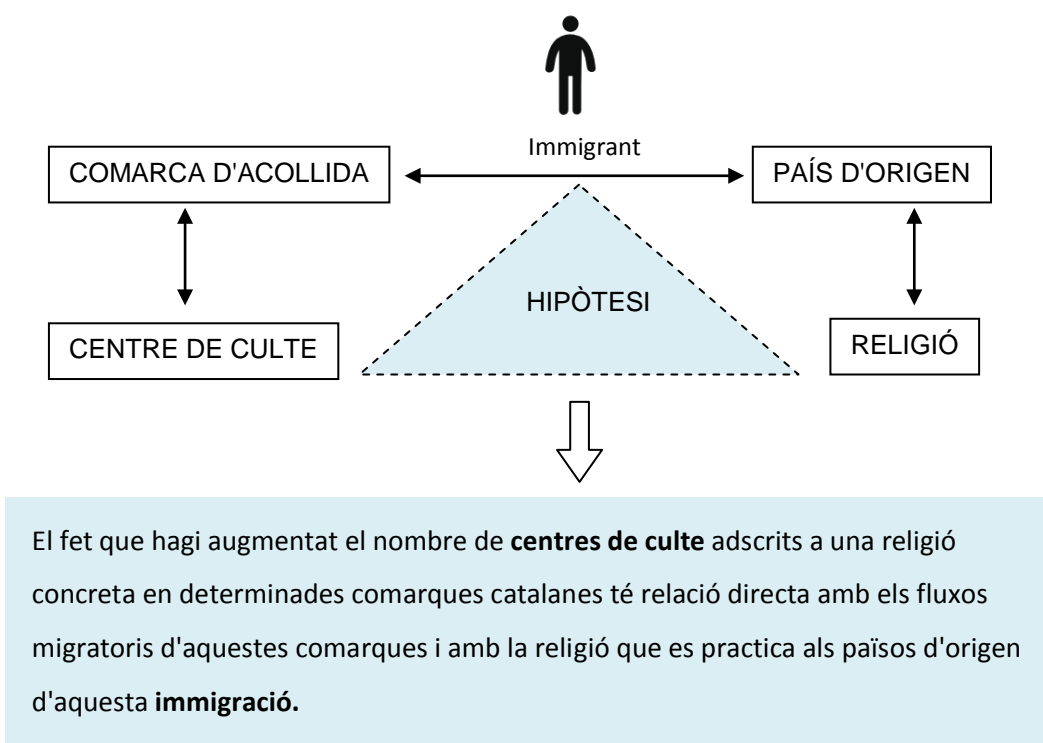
Immigrant

COMARCA D'ACOLLIDA

PAÍS D'ORIGEN

HIPÒTESI

CENTRE DE CULTE

RELIGIÓ

El fet que hagi augmentat el nombre de **centres de culte** adscrits a una religió concreta en determinades comarques catalanes té relació directa amb els fluxos migratoris d'aquestes comarques i amb la religió que es practica als països d'origen d'aquesta **immigració.**